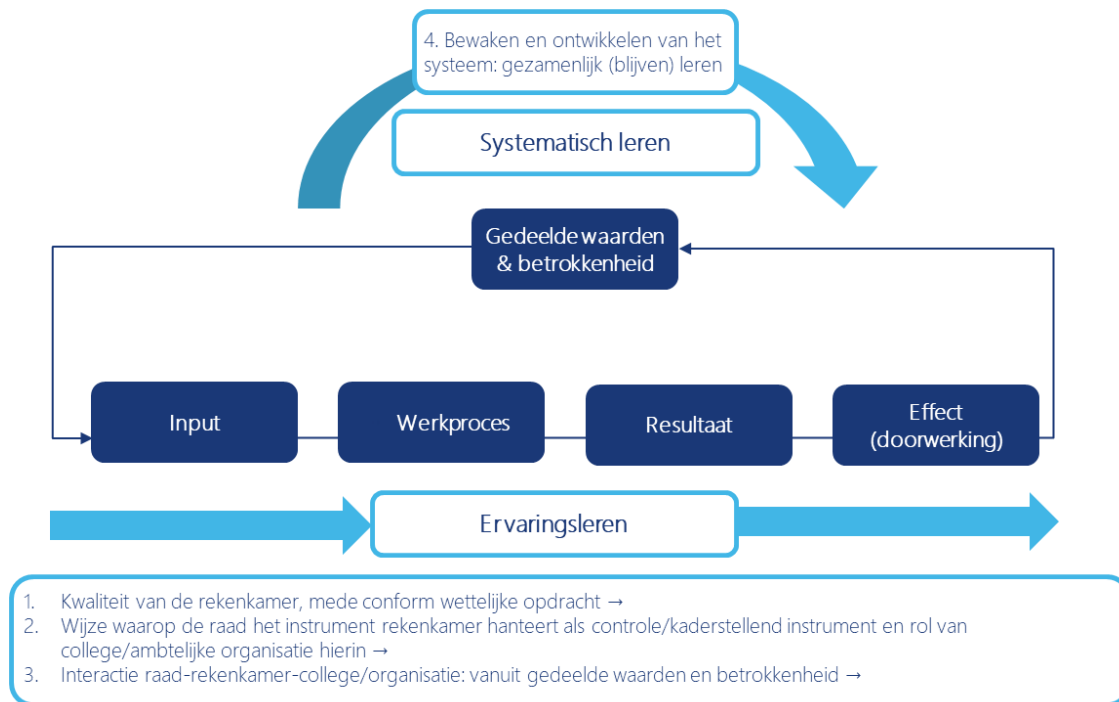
4. Bewaken en ontwikkelen van het systeem: gezamenlijk (blijven) leren

Systematisch leren

Gedeelde waarden & betrokkenheid

Input

Werkproces

Resultaat

Effect (doorwerking)

Ervaringsleren

1. Kwaliteit van de rekenkamer, mede conform wettelijke opdracht →
2. Wijze waarop de raad het instrument rekenkamer hanteert als controle/kaderstellend instrument en rol van college/ambtelijke organisatie hierin →
3. Interactie raad-rekenkamer-college/organisatie: vanuit gedeelde waarden en betrokkenheid →